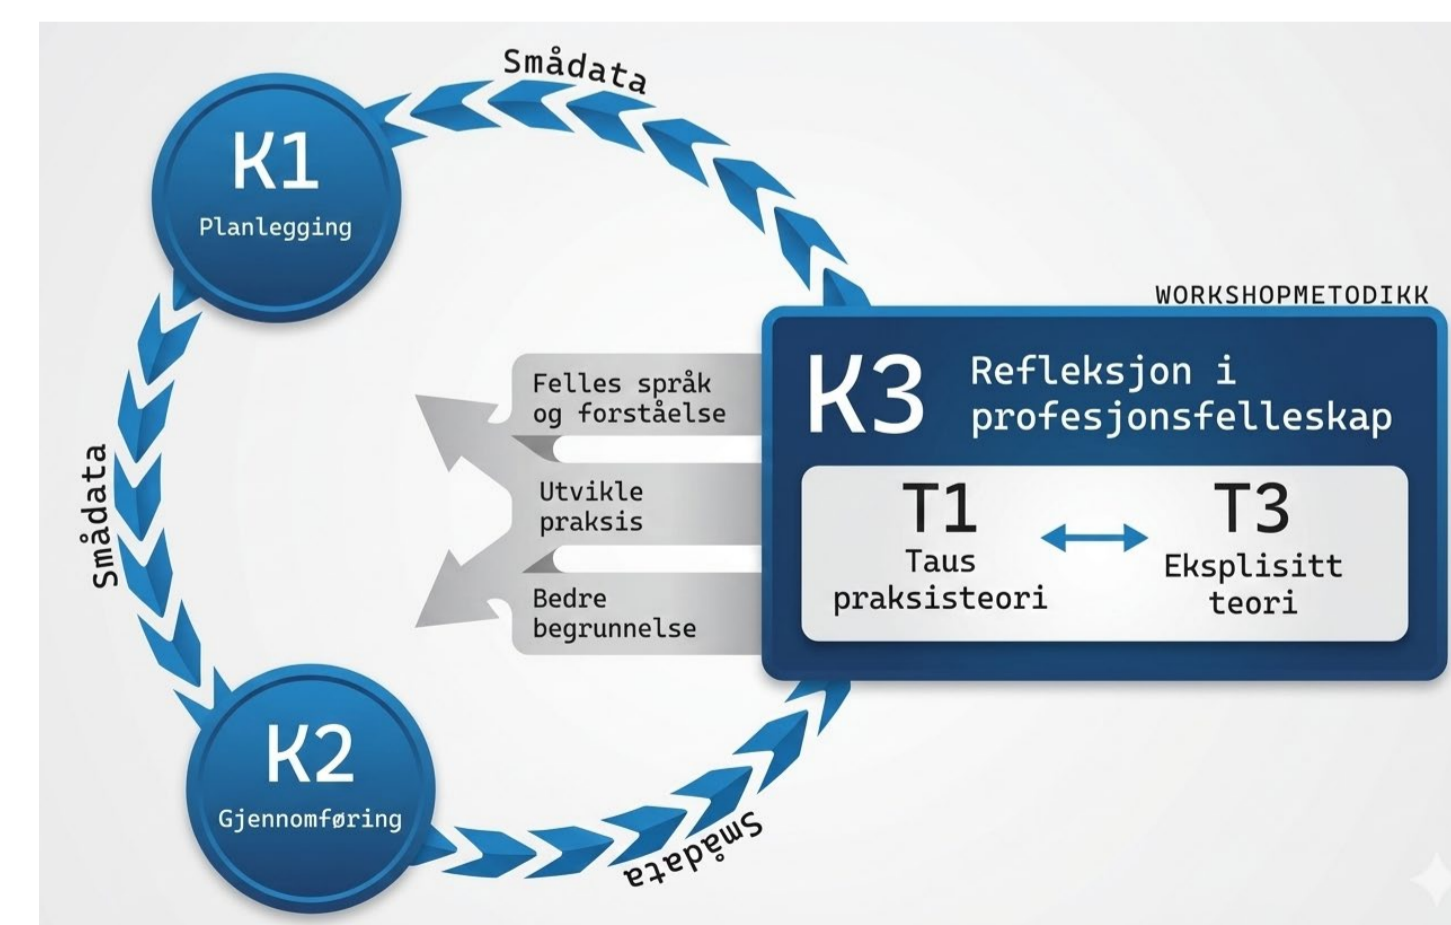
Smådata

K1
Planlegging

Smådata

K2
Gjennomføring

Smådata

WORKSHOPMETODIKK

K3 Refleksjon i profesjonsfelleskap

T1
Taus praksisteori

T3
Eksplisitt teori

Felles språk og forståelse

Utvikle praksis

Bedre begrunnelse